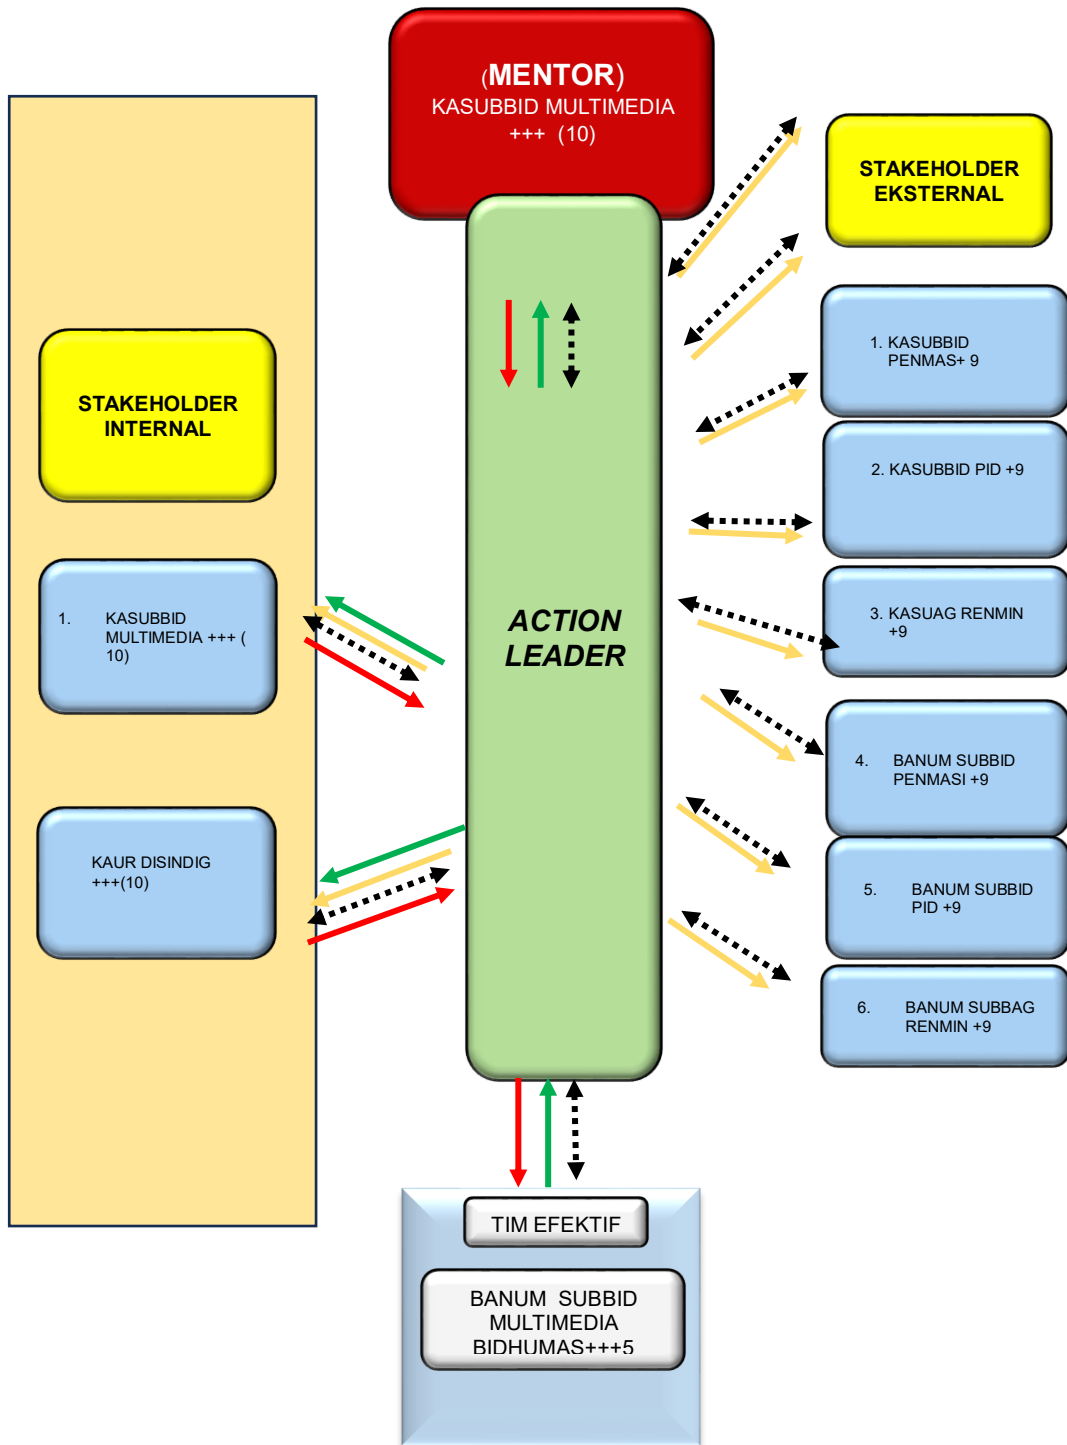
(MENTOR)
KASUBBID MULTIMEDIA
+++ (10)

STAKEHOLDER EKSTERNAL

STAKEHOLDER INTERNAL

1. KASUBBID MULTIMEDIA +++ ( 10)

KAUR DISINDIG +++(10)

ACTION LEADER

1. KASUBBID PENMAS+ 9

2. KASUBBID PID +9

3. KASUAG RENMIN +9

4. BANUM SUBBID PENMASI +9

5. BANUM SUBBID PID +9

6. BANUM SUBBAG RENMIN +9

TIM EFEKTIF

BANUM SUBBID MULTIMEDIA BIDHUMAS+++5